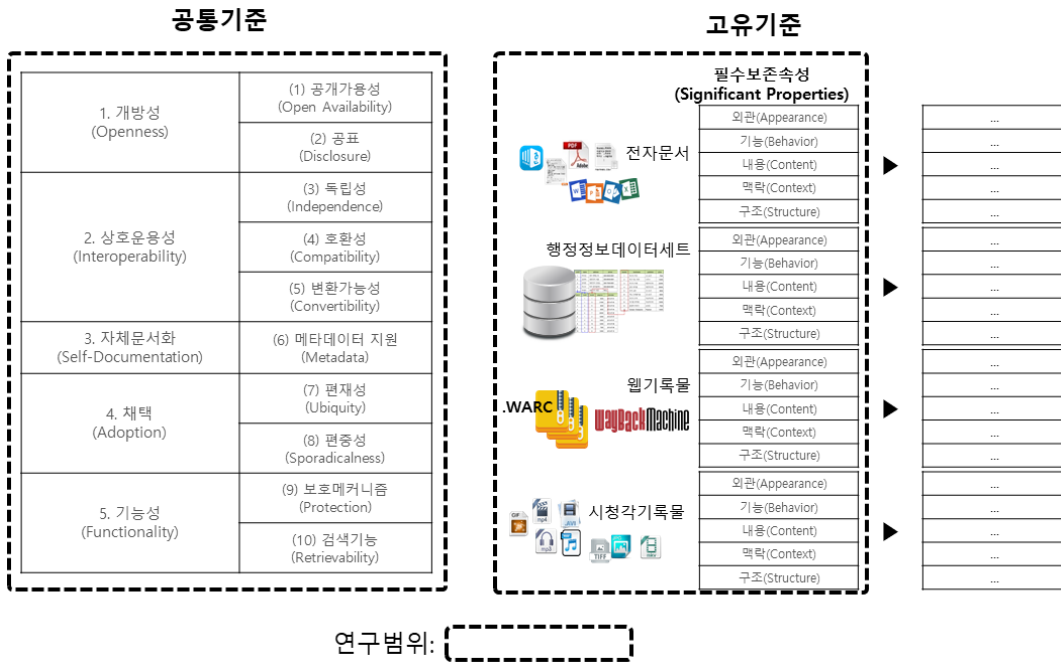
공통기준

| | |
|---|---|
| 1. 개방성 (Openness) | (1) 공개가용성 (Open Availability) |
| | (2) 공표 (Disclosure) |
| 2. 상호운용성 (Interoperability) | (3) 독립성 (Independence) |
| | (4) 호환성 (Compatibility) |
| | (5) 변환가능성 (Convertibility) |
| 3. 자체문서화 (Self-Documentation) | (6) 메타데이터 지원 (Metadata) |
| 4. 채택 (Adoption) | (7) 편재성 (Ubiquity) |
| | (8) 편중성 (Sporadicalness) |
| 5. 기능성 (Functionality) | (9) 보호메커니즘 (Protection) |
| | (10) 검색기능 (Retrievability) |

고유기준

필수보존속성 (Significant Properties)

전자문서
| | |
|---|---|
| 외관(Appearance) | ... |
| 기능(Behavior) | ... |
| 내용(Content) | ... |
| 맥락(Context) | ... |
| 구조(Structure) | ... |

행정정보데이터세트
| | |
|---|---|
| 외관(Appearance) | ... |
| 기능(Behavior) | ... |
| 내용(Content) | ... |
| 맥락(Context) | ... |
| 구조(Structure) | ... |

웹기록물
.WARC
waybackmachine
| | |
|---|---|
| 외관(Appearance) | ... |
| 기능(Behavior) | ... |
| 내용(Content) | ... |
| 맥락(Context) | ... |
| 구조(Structure) | ... |

시청각기록물
| | |
|---|---|
| 외관(Appearance) | ... |
| 기능(Behavior) | ... |
| 내용(Content) | ... |
| 맥락(Context) | ... |
| 구조(Structure) | ... |

연구범위: